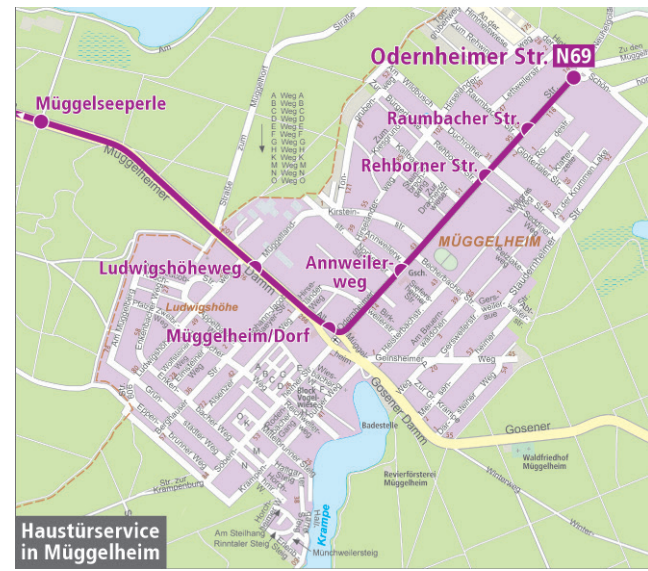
Odernheimer Str.
N69
Müggelseeperle
Raumbacher Str.
Rehborner Str.
Müggelheimer
Ludwigshöheweg
Annweilerweg
MÜGGELHEIM
Ludwigshöhe
Müggelheim/Dorf
Damm
Gosener Damm
Gosener
Badestelle
Revierförsterei Müggelheim
Waldfriedhof Müggelheim
Krampe
Am Steilhang
Rinntaler Steig
Münchweilersteig
Krampenburg
Gehsheimer
Weg
A Weg A
B Weg B
C Weg C
D Weg D
E Weg E
F Weg F
G Weg G
H Weg H
K Weg K
M Weg M
N Weg N
O Weg O
Straße
Kirstein-
Haustürservice in Müggelheim